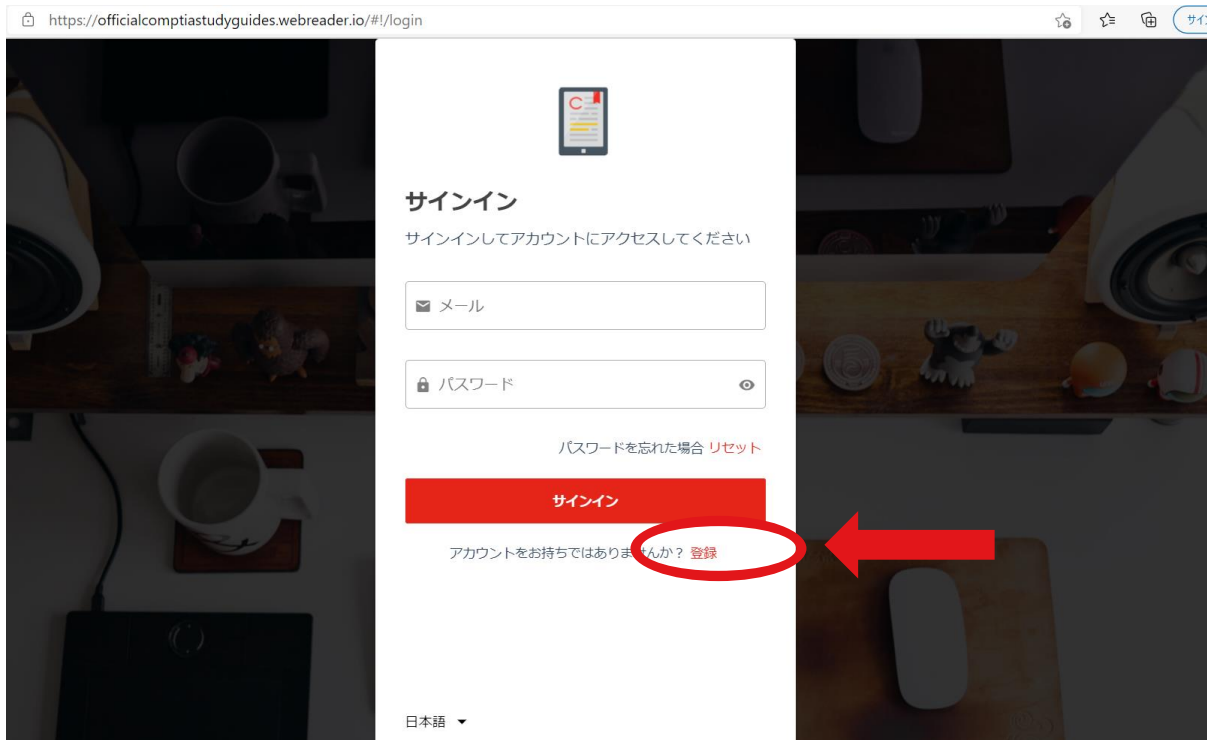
https://officialcomptiastudyguides.webreader.io/#!/login

サイ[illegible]

サインイン

サインインしてアカウントにアクセスしてください

メール

パスワード

パスワードを忘れた場合 リセット

サインイン

アカウントをお持ちではありませんか？ 登録

日本語